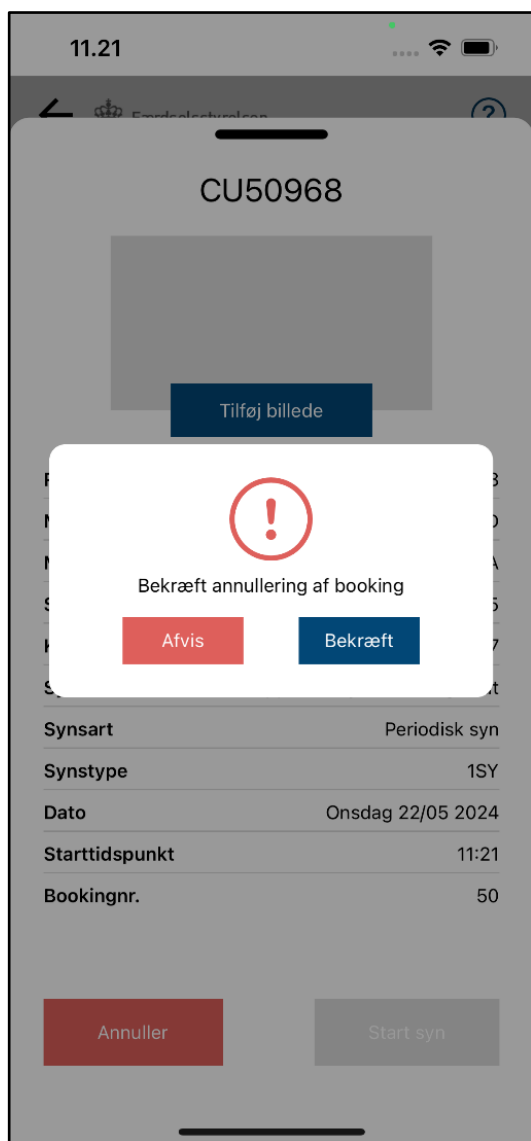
11.21

Færdselsstyrelsen

CU50968

Tilføj billede

!

Bekræft annullering af booking

Afvis

Bekræft

| | |
|---|---|
| Synsart | Periodisk syn |
| Synstype | 1SY |
| Dato | Onsdag 22/05 2024 |
| Starttidspunkt | 11:21 |
| Bookingnr. | 50 |

Annuller

Start syn